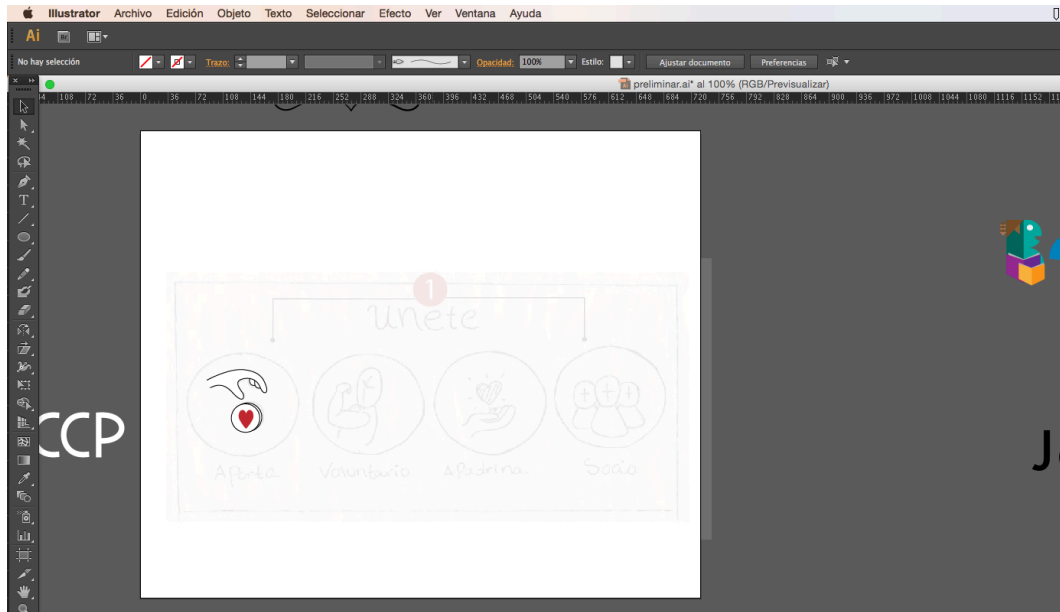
Illustrator Archivo Edición Objeto Texto Seleccionar Efecto Ver Ventana Ayuda

Ai

No hay selección

Trazo:

Opacidad: 100%

Estilo:

Ajustar documento

Preferencias

preliminar.ai* al 100% (RGB/Previsualizar)

108 72 36 0 36 72 108 144 180 216 252 288 324 360 396 432 468 504 540 576 612 648 684 720 756 792 828 864 900 936 972 1008 1044 1080 1116 1152

1

unete

Aporta

Voluntario

Apadrina

Socio

CCP

J